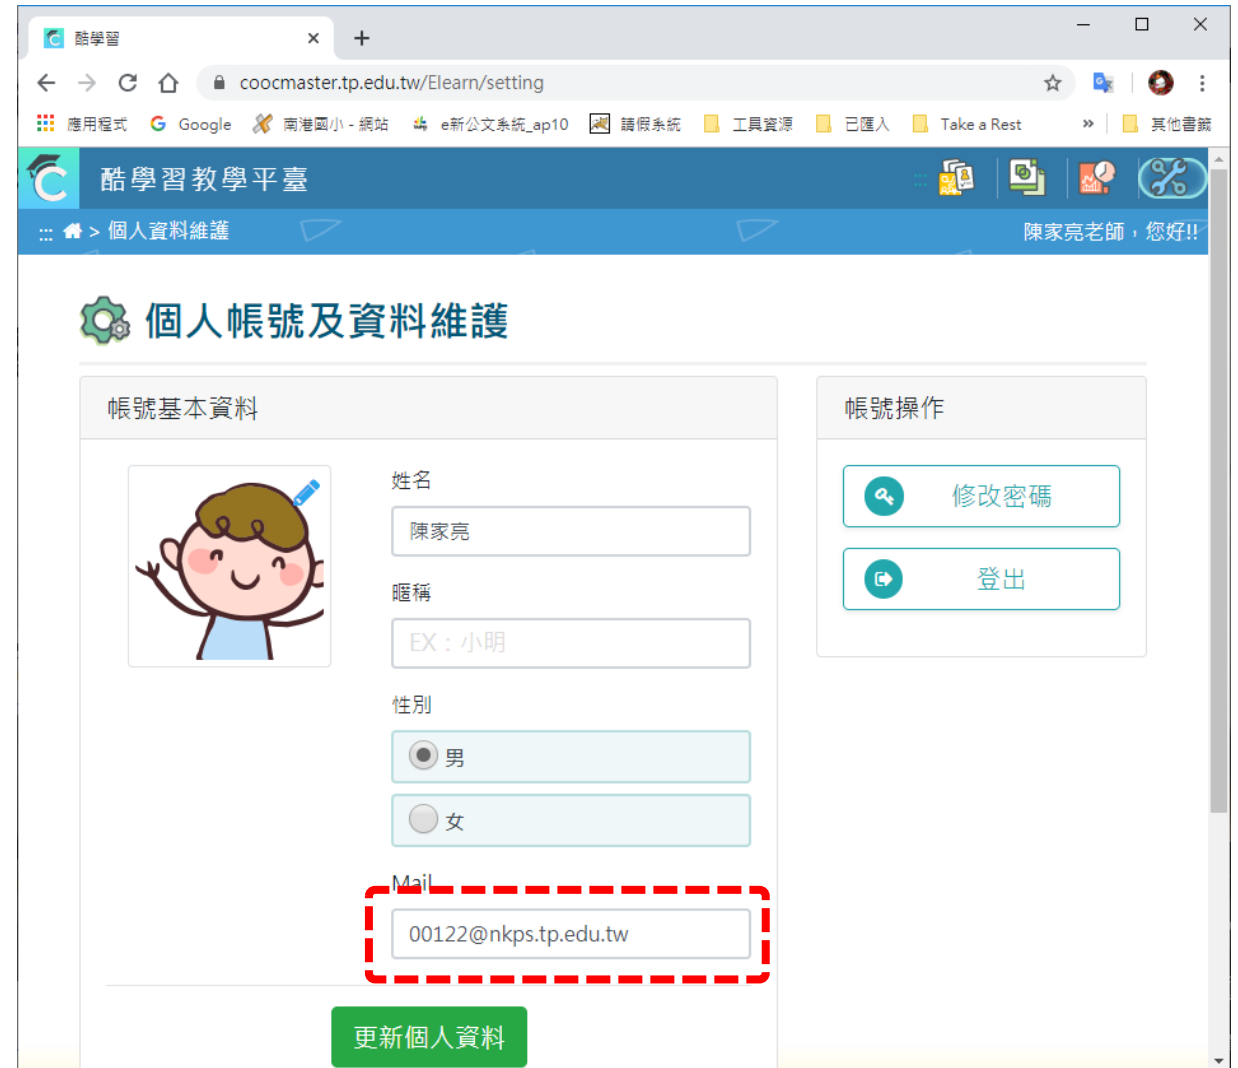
酷學習

coocmaster.tp.edu.tw/Elearn/setting

應用程式 Google 南港國小 - 網站 e新公文系統_ap10 請假系統 工具資源 已匯入 Take a Rest » 其他書籤

酷學習教學平臺

::: > 個人資料維護

陳家亮老師，您好!!

個人帳號及資料維護

帳號基本資料

姓名

陳家亮

暱稱

EX：小明

性別

男

女

Mail

00122@nkps.tp.edu.tw

更新個人資料

帳號操作

修改密碼

登出